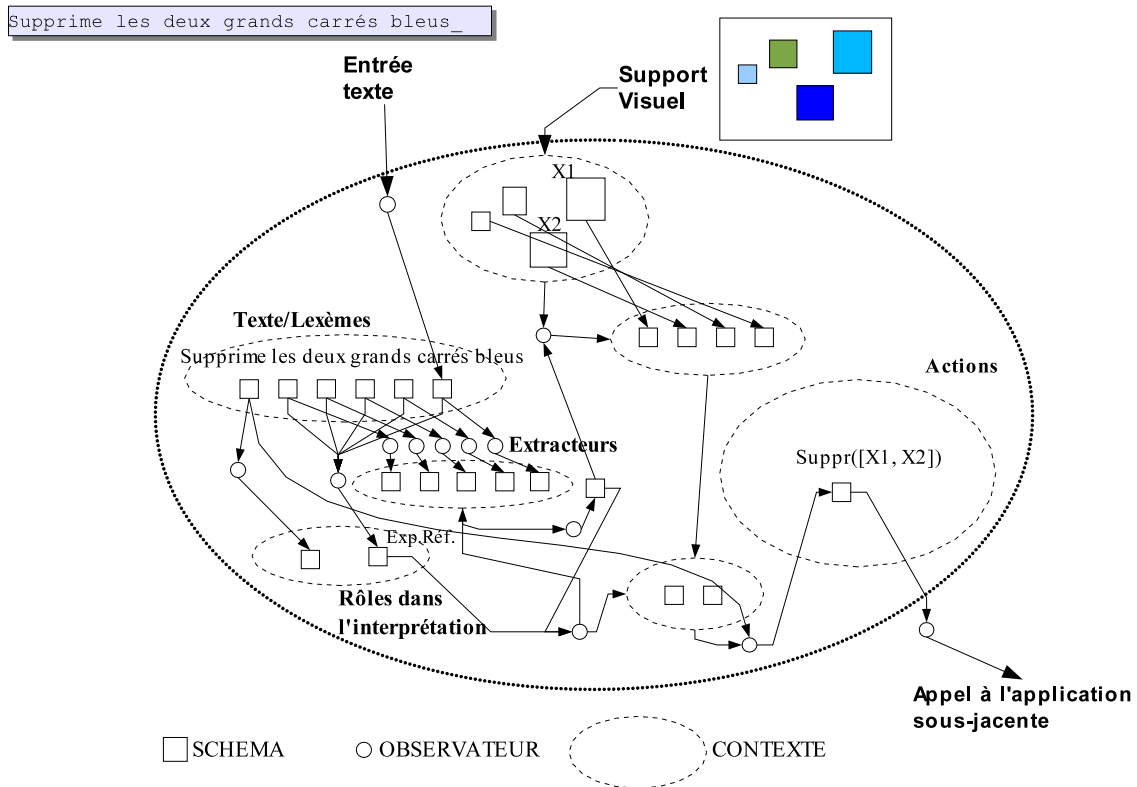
Supprime les deux grands carrés bleus_

Entrée texte

Support Visuel

X1

X2

Texte/Lexèmes

Supprime les deux grands carrés bleus

Extracteurs

Actions

Suppr([X1, X2])

Exp.Réf.

Rôles dans l'interprétation

Appel à l'application sous-jacente

SCHEMA

OBSERVATEUR

CONTEXTE